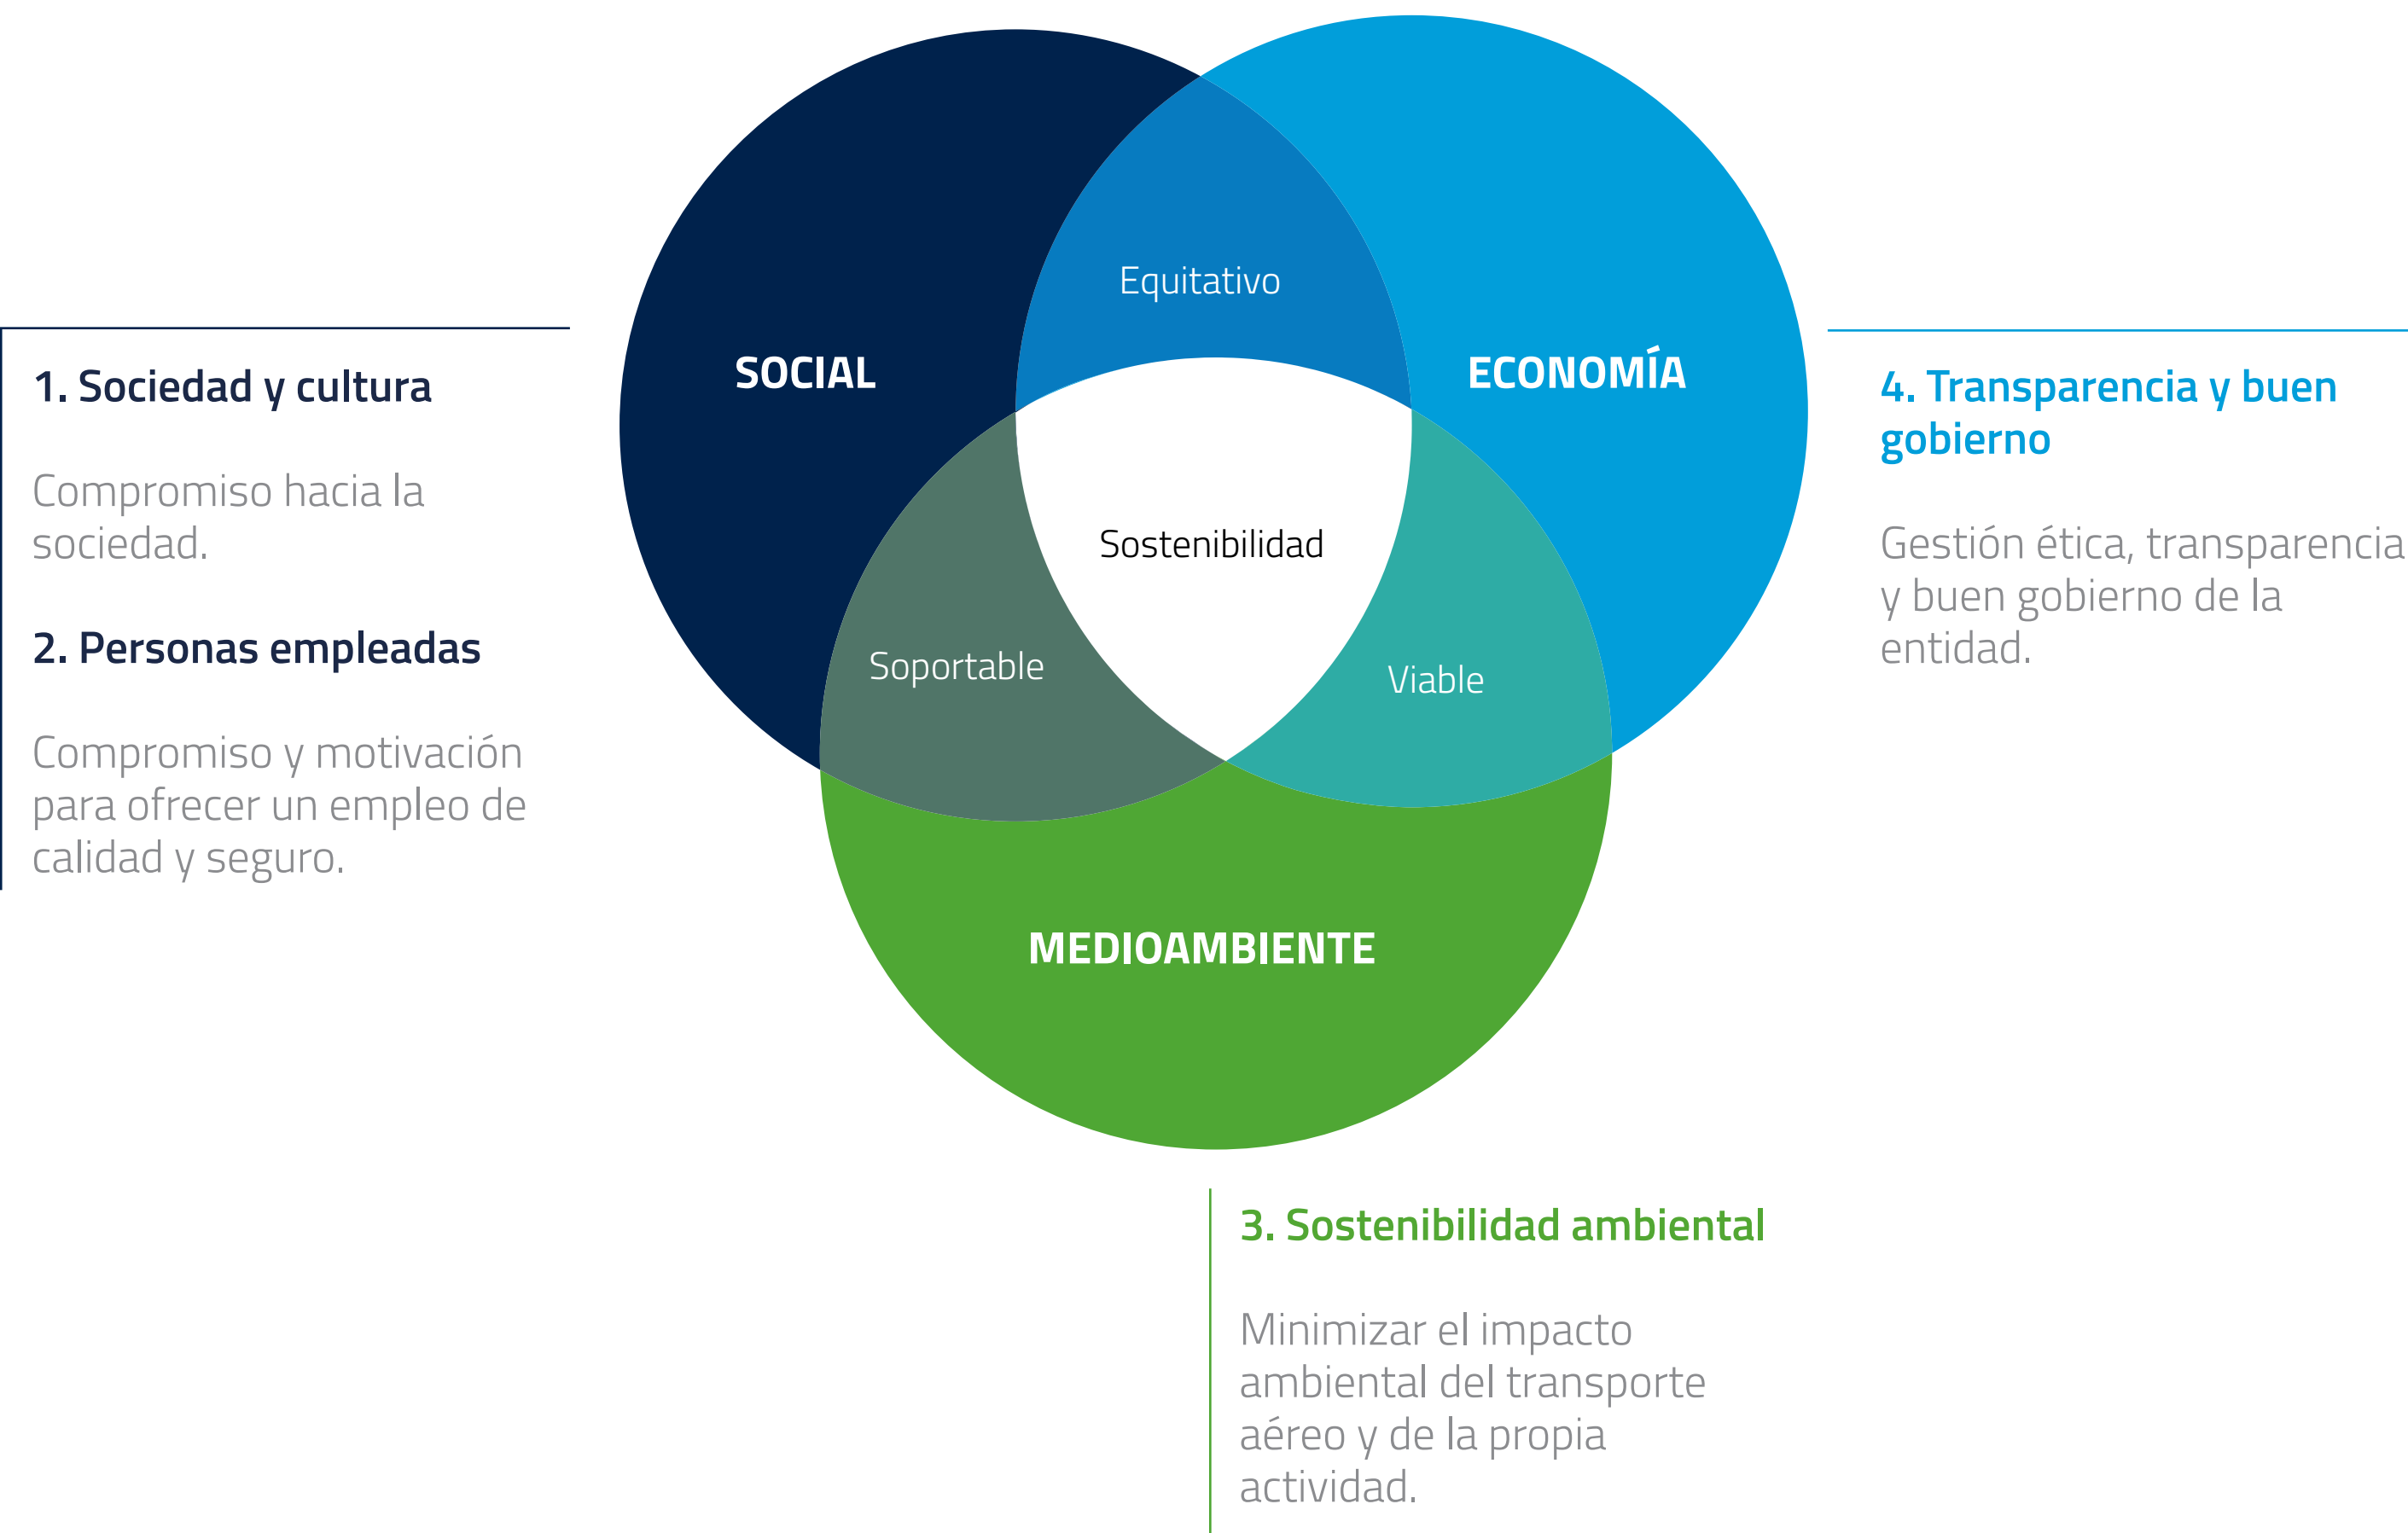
1. Sociedad y cultura

Compromiso hacia la sociedad.

2. Personas empleadas

Compromiso y motivación para ofrecer un empleo de calidad y seguro.

SOCIAL

Equitativo

ECONOMÍA

Sostenibilidad

Soportable

Viable

MEDIOAMBIENTE

4. Transparencia y buen gobierno

Gestión ética, transparencia y buen gobierno de la entidad.

3. Sostenibilidad ambiental

Minimizar el impacto ambiental del transporte aéreo y de la propia actividad.